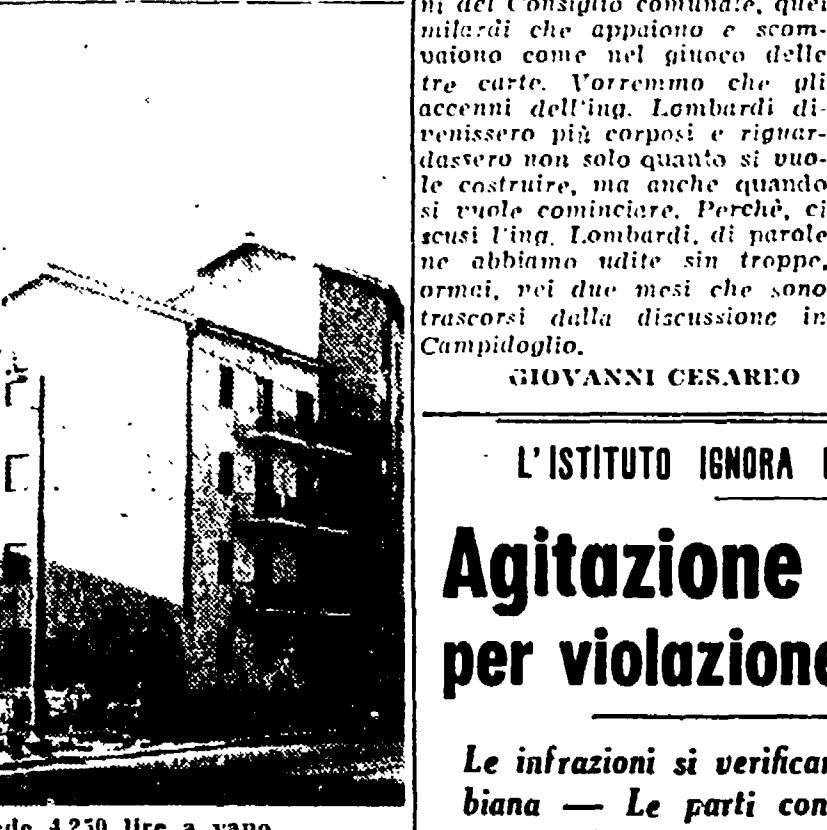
ni del Consiglio comunale, quei milardi che appaiono e scompaiono come nel giuoco delle tre carte. Vorremmo che gli accenni dell'ing. Lombardi divenissero più corposi e riguardassero non solo quanto si vuole costruire, ma anche quando si vuole cominciare. Perchè, ci scusi l'ing. Lombardi, di parole ne abbiamo udite sin troppe, ormai, nei due mesi che sono trascorsi dalla discussione in Campidoglio.

GIOVANNI CESAREO

L'ISTITUTO IGNORA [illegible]

Agitazione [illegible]

per violazione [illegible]

Le infrazioni si verifica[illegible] biana — Le parti con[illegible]

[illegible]do 4.250 lire a vano